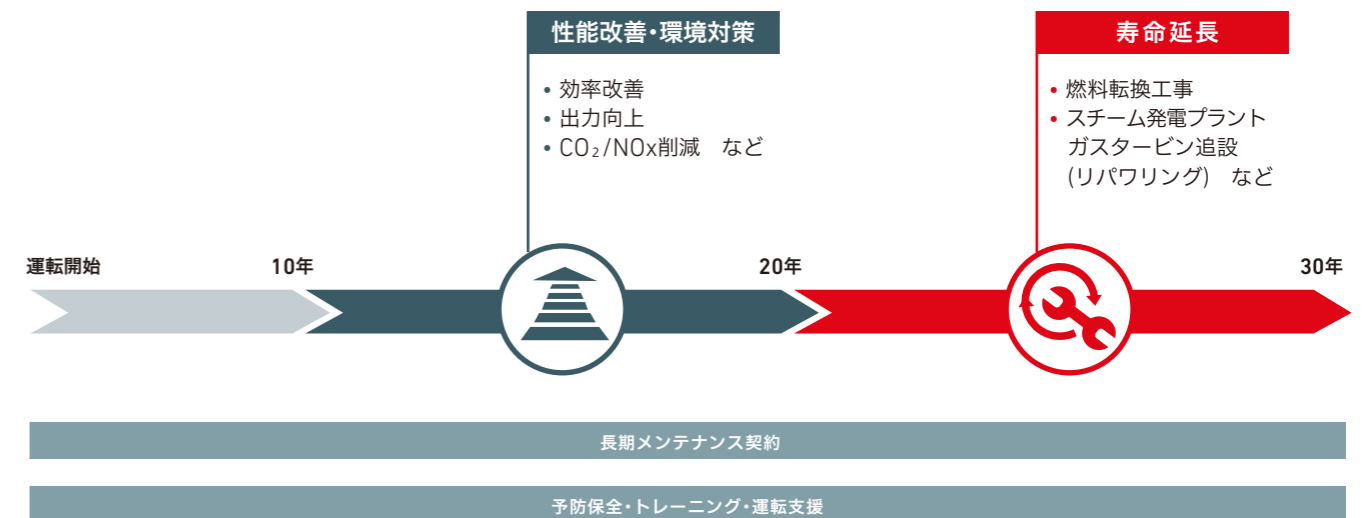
性能改善・環境対策

• 効率改善
• 出力向上
• $CO_2$/NOx削減　など

寿命延長

• 燃料転換工事
• スチーム発電プラント ガスタービン追設 (リパワリング)　など

運転開始

10年

20年

30年

長期メンテナンス契約

予防保全・トレーニング・運転支援